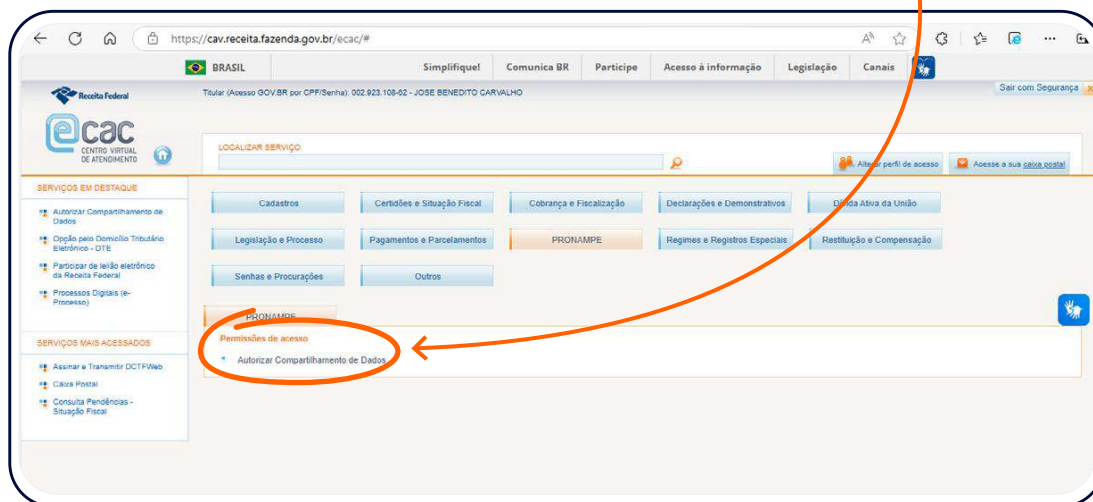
https://cav.receita.fazenda.gov.br/ecac/#

BRASIL Simplifique! Comunica BR Participe Acesso à informação Legislação Canais

Receita Federal

Titular (Acesso GOV.BR por CPF/Senha): 002.923.108-62 - JOSE BENEDITO CARVALHO

Sair com Segurança

ecac CENTRO VIRTUAL DE ATENDIMENTO

LOCALIZAR SERVIÇO

Alterar perfil de acesso

Acesse a sua caixa postal

SERVIÇOS EM DESTAQUE

Autorizar Compartilhamento de Dados

Opção pelo Domicílio Tributário Eletrônico - DTE

Participar de leilão eletrônico da Receita Federal

Processos Digitais (e-Processo)

SERVIÇOS MAIS ACESSADOS

Assinar e Transmitir DCTFWeb

Caixa Postal

Consulta Pendências - Situação Fiscal

Cadastros | Certidões e Situação Fiscal | Cobrança e Fiscalização | Declarações e Demonstrativos | Dívida Ativa da União

Legislação e Processo | Pagamentos e Parcelamentos | PRONAMPE | Regimes e Registros Especiais | Restituição e Compensação

Senhas e Procurações | Outros

PRONAMPE

Permissões de acesso

Autorizar Compartilhamento de Dados